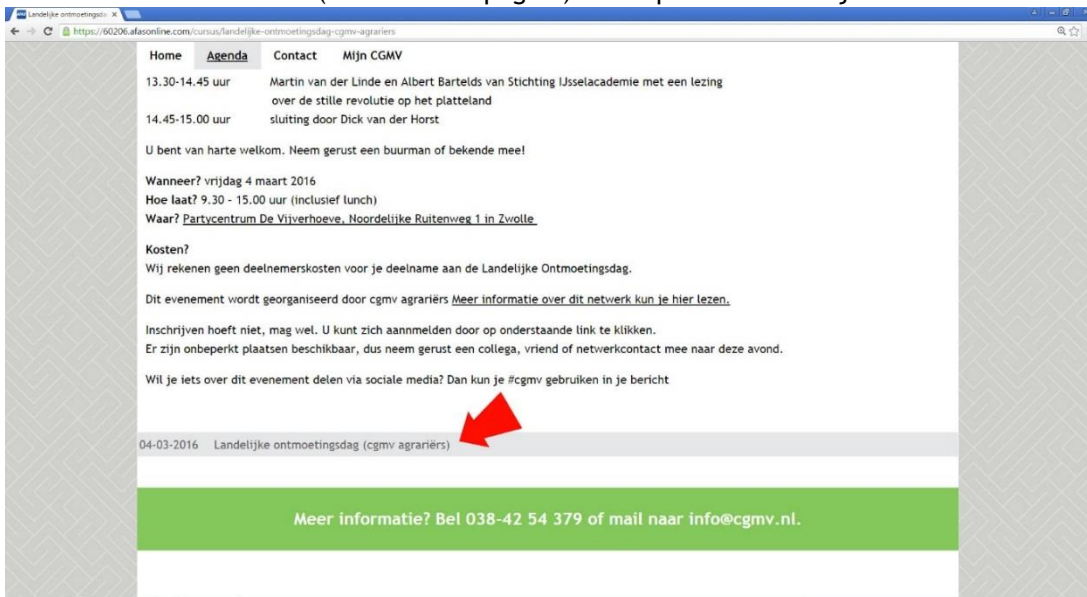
Landelijke ontmoetingsd ×

https://60206.afasonline.com/cursus/landelijke-ontmoetingsdag-cgmv-agrariers

Home Agenda Contact Mijn CGMV

13.30-14.45 uur Martin van der Linde en Albert Bartelds van Stichting IJsselacademie met een lezing over de stille revolutie op het platteland

14.45-15.00 uur sluiting door Dick van der Horst

U bent van harte welkom. Neem gerust een buurman of bekende mee!

Wanneer? vrijdag 4 maart 2016
Hoe laat? 9.30 - 15.00 uur (inclusief lunch)
Waar? Partycentrum De Vijverhoeve, Noordelijke Ruitenweg 1 in Zwolle

Kosten?
Wij rekenen geen deelnemerskosten voor je deelname aan de Landelijke Ontmoetingsdag.

Dit evenement wordt georganiseerd door cgmv agrariërs Meer informatie over dit netwerk kun je hier lezen.

Inschrijven hoeft niet, mag wel. U kunt zich aanmelden door op onderstaande link te klikken.
Er zijn onbeperkt plaatsen beschikbaar, dus neem gerust een collega, vriend of netwerkcontact mee naar deze avond.

Wil je iets over dit evenement delen via sociale media? Dan kun je #cgmv gebruiken in je bericht

04-03-2016 Landelijke ontmoetingsdag (cgmv agrariërs)

Meer informatie? Bel 038-42 54 379 of mail naar info@cgmv.nl.